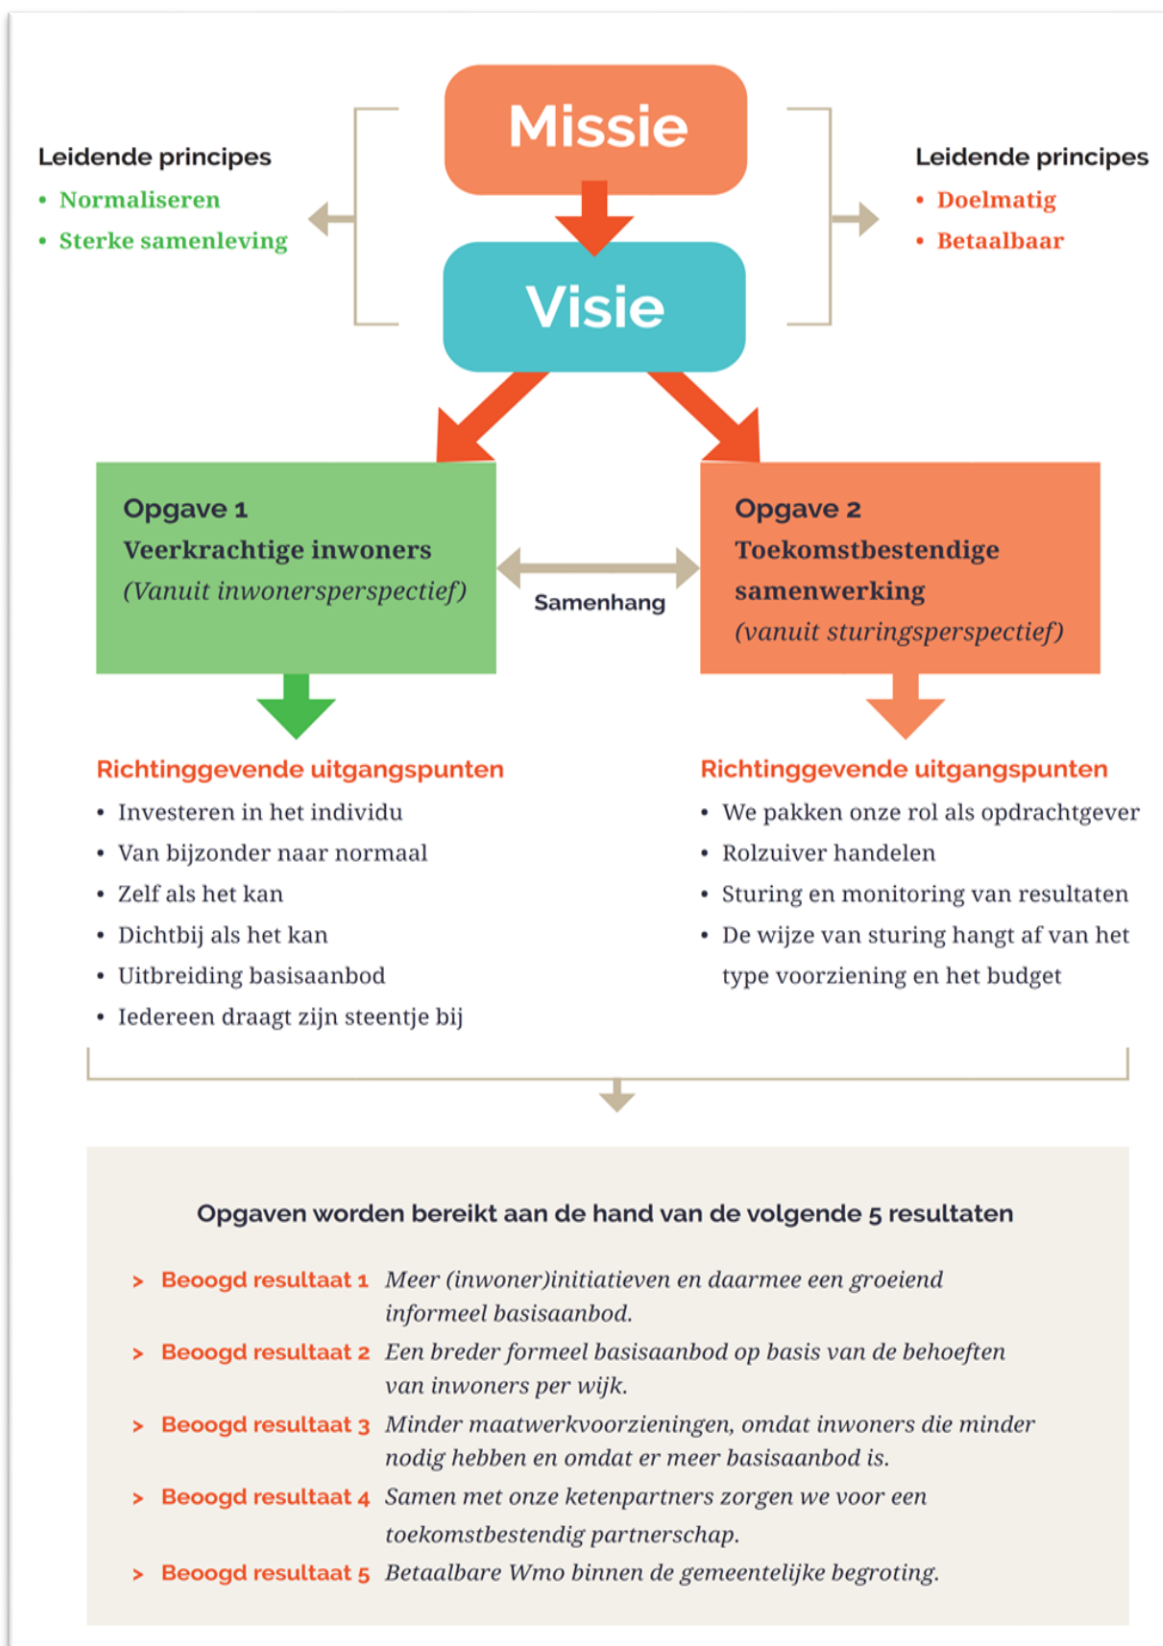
Leidende principes
- Normaliseren
- Sterke samenleving

Missie

Visie

Leidende principes
- Doelmatig
- Betaalbaar

Opgave 1
Veerkrachtige inwoners
(Vanuit inwonersperspectief)

Samenhang

Opgave 2
Toekomstbestendige samenwerking
(vanuit sturingsperspectief)

Richtinggevende uitgangspunten
- Investeren in het individu
- Van bijzonder naar normaal
- Zelf als het kan
- Dichtbij als het kan
- Uitbreiding basisaanbod
- Iedereen draagt zijn steentje bij

Richtinggevende uitgangspunten
- We pakken onze rol als opdrachtgever
- Rolzuiver handelen
- Sturing en monitoring van resultaten
- De wijze van sturing hangt af van het type voorziening en het budget

Opgaven worden bereikt aan de hand van de volgende 5 resultaten

> Beoogd resultaat 1 Meer (inwoner)initiatieven en daarmee een groeiend informeel basisaanbod.
> Beoogd resultaat 2 Een breder formeel basisaanbod op basis van de behoeften van inwoners per wijk.
> Beoogd resultaat 3 Minder maatwerkvoorzieningen, omdat inwoners die minder nodig hebben en omdat er meer basisaanbod is.
> Beoogd resultaat 4 Samen met onze ketenpartners zorgen we voor een toekomstbestendig partnerschap.
> Beoogd resultaat 5 Betaalbare Wmo binnen de gemeentelijke begroting.